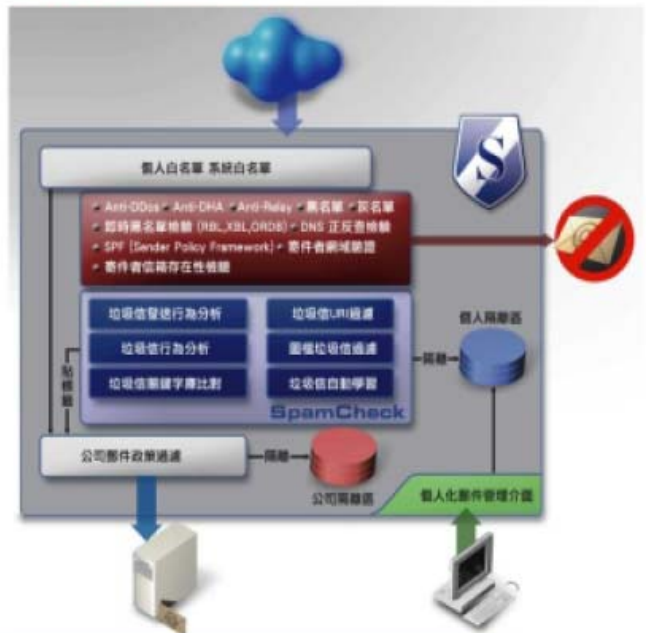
個人白名單 系統白名單

• Anti-DDos • Anti-DHA • Anti-Relay • 黑名單 • 灰名單
• 即時黑名單檢驗 (RBL,XBL,ORDB) • DNS 正反查檢驗
• SPF (Sender Policy Framework) • 寄件者網域驗證
• 寄件者信箱存在性檢驗

垃圾信發送行為分析
垃圾信URI過濾
垃圾信行為分析
圖檔垃圾信過濾
垃圾信關鍵字庫比對
垃圾信自動學習

SpamCheck

貼標籤

隔離

個人隔離區

公司郵件政策過濾

隔離

公司隔離區

個人化郵件管理介面